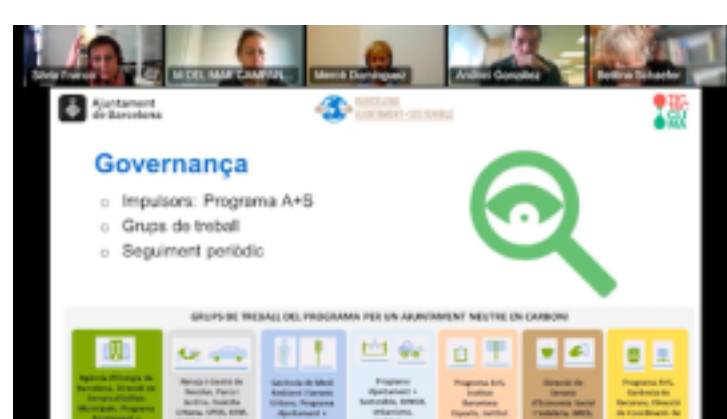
Sílvia Franco
M DEL MAR CAMPAN
Mercè Domínguez
Andreu González
Bettina Schaefer

Ajuntament de Barcelona

BARCELONA CIUTAT+SOSTENIBLE

Governança

Impulsors: Programa A+S

Grups de treball

Seguiment periòdic

GRUPS DE TREBALL DEL PROGRAMA PER UN AJUNTAMENT NEUTRE EN CARBONI

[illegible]